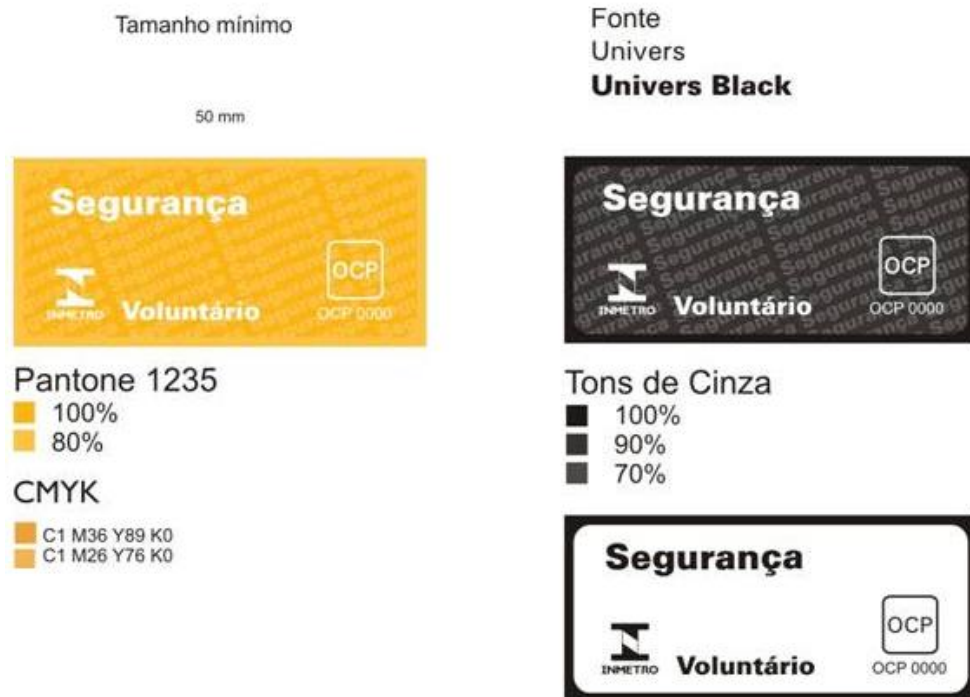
Tamanho mínimo

50 mm

Segurança

OCP

INMETRO Voluntário OCP 0000

Pantone 1235
100%
80%

CMYK
C1 M36 Y89 K0
C1 M26 Y76 K0

Fonte
Univers
**Univers Black**

Segurança

OCP

INMETRO Voluntário OCP 0000

Tons de Cinza
100%
90%
70%

Segurança

OCP

INMETRO Voluntário OCP 0000